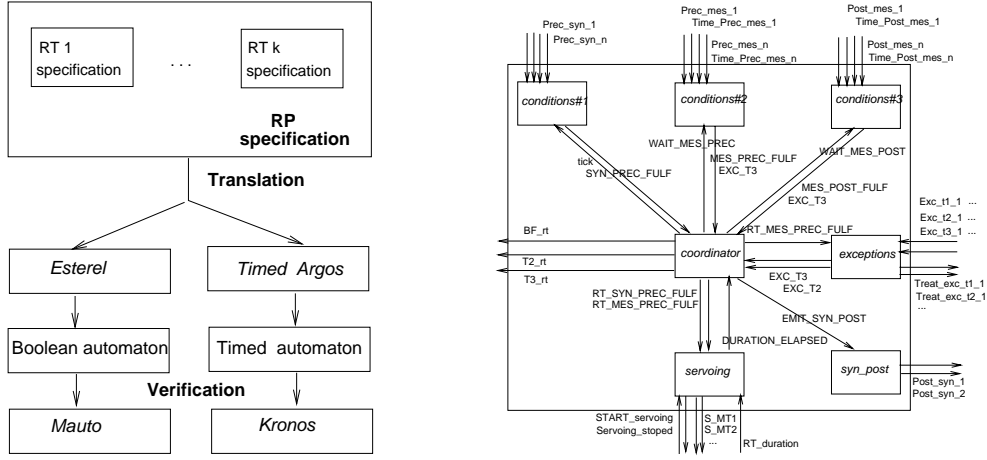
RT 1 specification

. . .

RT k specification

RP specification

Translation

Esterel

Timed Argos

Boolean automaton

Timed automaton

Verification

Mauto

Kronos

Prec_syn_1
Prec_syn_n

Prec_mes_1
Time_Prec_mes_1
Prec_mes_n
Time_Prec_mes_n

Post_mes_1
Time_Post_mes_1
Post_mes_n
Time_Post_mes_n

conditions#1

conditions#2

conditions#3

WAIT_MES_PREC

WAIT_MES_POST

tick
SYN_PREC_FULF

MES_PREC_FULF
EXC_T3

MES_POST_FULF
EXC_T3

Exc_t1_1 ...
Exc_t2_1 ...
Exc_t3_1 ...

BF_rt

RT_MES_PREC_FULF

coordinator

exceptions

T2_rt

T3_rt

EXC_T3
EXC_T2

Treat_exc_t1_1
Treat_exc_t2_1
...

RT_SYN_PREC_FULF
RT_MES_PREC_FULF

EMIT_SYN_POST

DURATION_ELAPSED

servoing

syn_post

Post_syn_1
Post_syn_2

START_servoing
Servoing_stoped

S_MT1
S_MT2
...

RT_duration